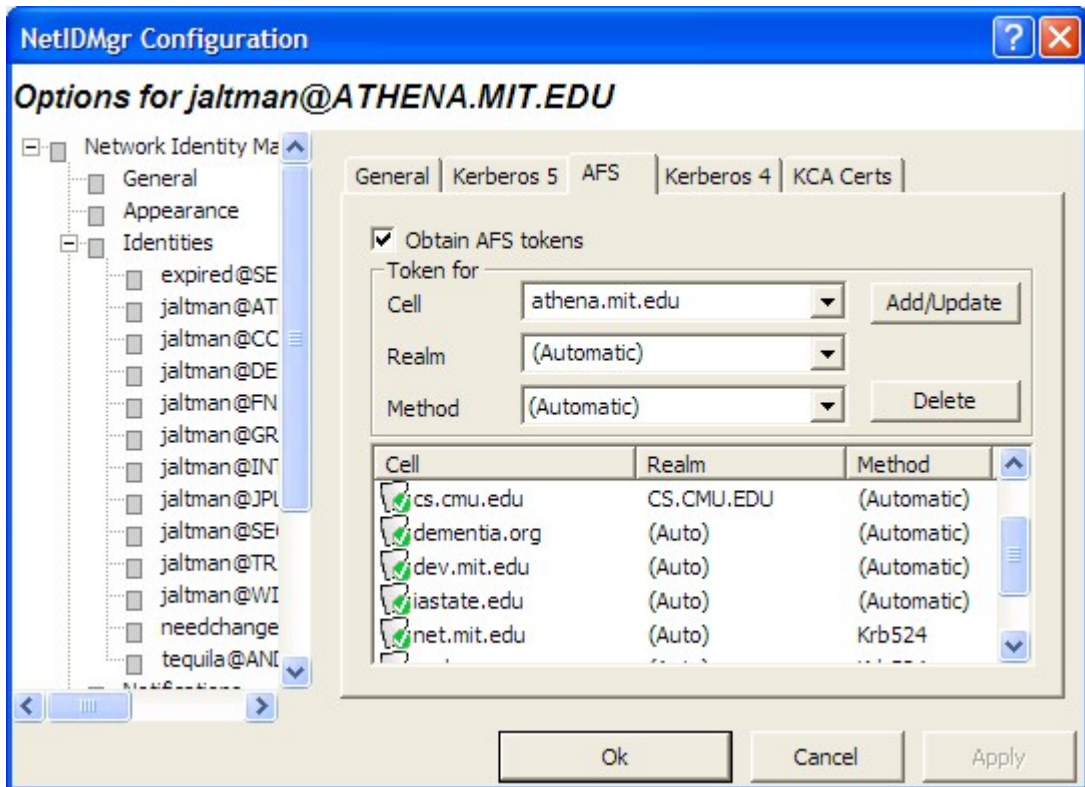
NetIDMgr Configuration

Options for jaltman@ATHENA.MIT.EDU

Network Identity Ma
General
Appearance
Identities
expired@SE
jaltman@AT
jaltman@CC
jaltman@DE
jaltman@FN
jaltman@GR
jaltman@IN
jaltman@JPL
jaltman@SE
jaltman@TR
jaltman@WI
needchange
tequila@AND

General | Kerberos 5 | AFS | Kerberos 4 | KCA Certs

Obtain AFS tokens

Token for

Cell athena.mit.edu Add/Update

Realm (Automatic)

Method (Automatic) Delete

| Cell | Realm | Method |
|---|---|---|
| cs.cmu.edu | CS.CMU.EDU | (Automatic) |
| dementia.org | (Auto) | (Automatic) |
| dev.mit.edu | (Auto) | (Automatic) |
| iastate.edu | (Auto) | (Automatic) |
| net.mit.edu | (Auto) | Krb524 |

Ok Cancel Apply